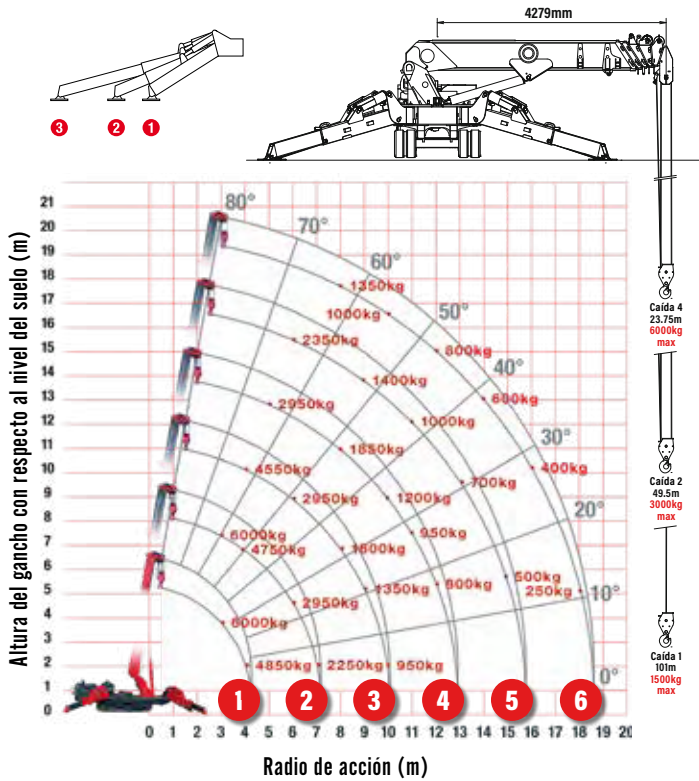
3 2 1

4279mm

Altura del gancho con respecto al nivel del suelo (m)

21
20
19
18
17
16
15
14
13
12
11
10
9
8
7
6
5
4
3
2
1
0

80°
70°
60°
50°
40°
30°
20°
10°
0°

1350kg
1000kg
2350kg
800kg
1400kg
600kg
2950kg
1000kg
1850kg
4550kg
400kg
700kg
2950kg
1200kg
6000kg
950kg
4750kg
1600kg
500kg
1350kg
800kg
250kg
2950kg
6000kg
4850kg
2250kg
950kg

1 2 3 4 5 6

0 1 2 3 4 5 6 7 8 9 10 11 12 13 14 15 16 17 18 19 20

Radio de acción (m)

Caída 4
23.75m
6000kg
max

Caída 2
49.5m
3000kg
max

Caída 1
101m
1500kg
max